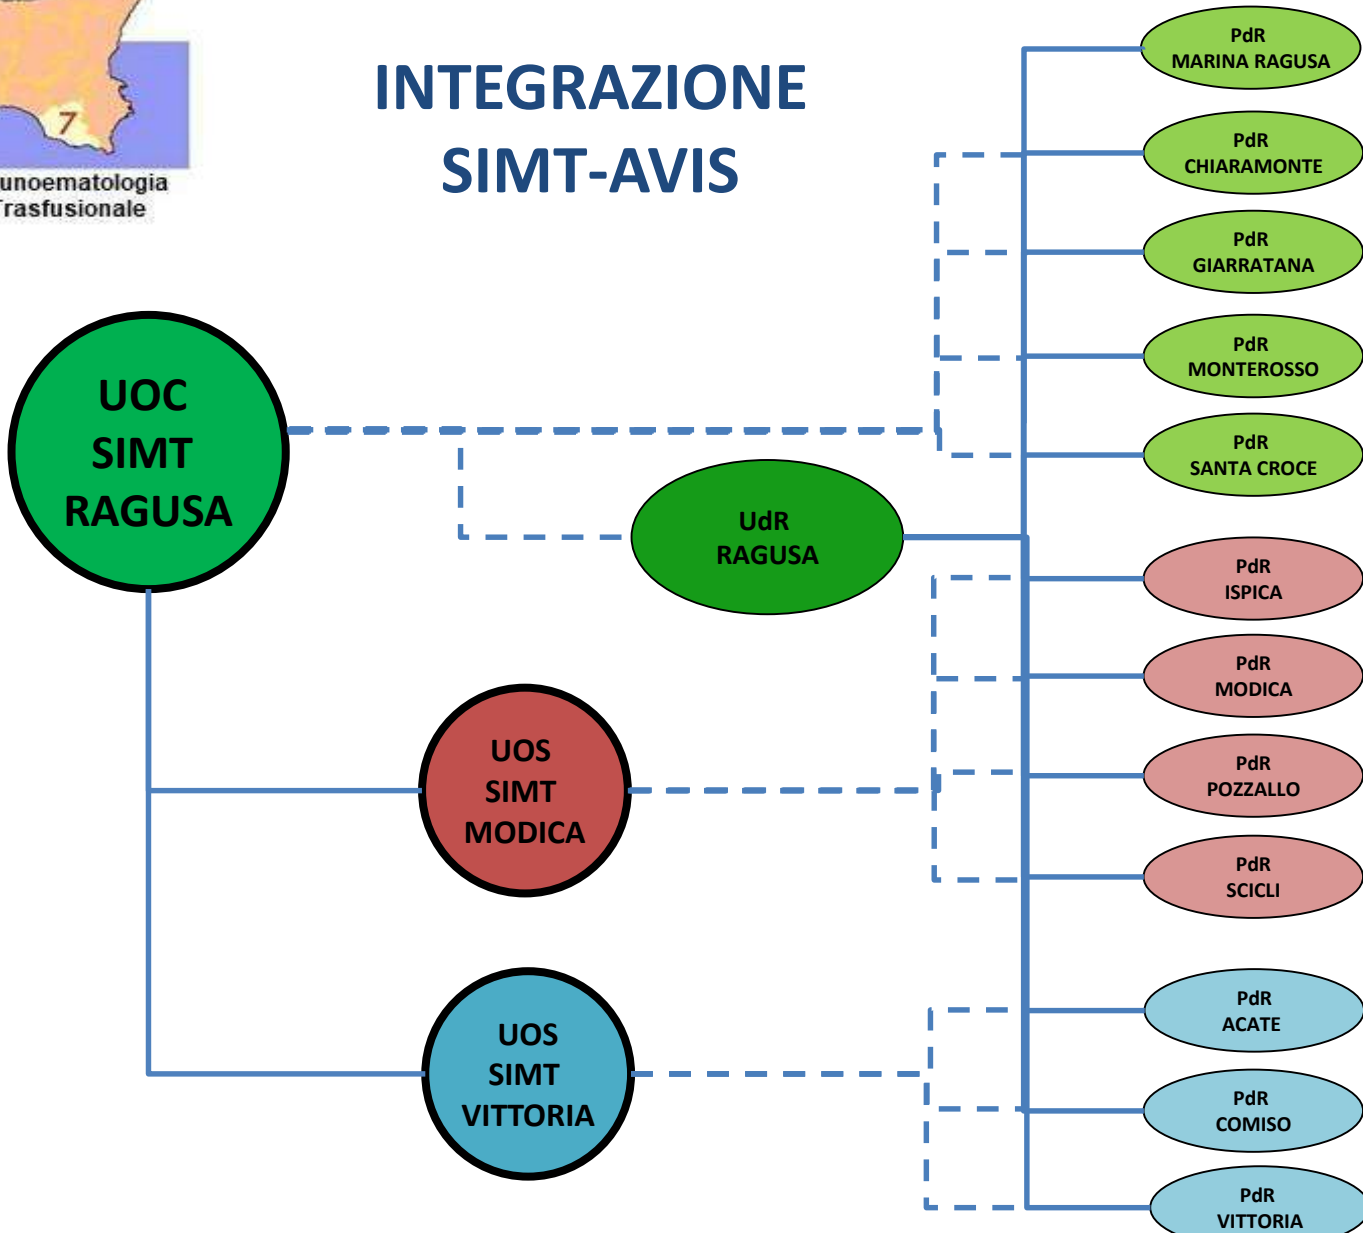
7

unoematologia
rasfusionale

INTEGRAZIONE
SIMT-AVIS

UOC
SIMT
RAGUSA

UdR
RAGUSA

UOS
SIMT
MODICA

UOS
SIMT
VITTORIA

PdR
MARINA RAGUSA

PdR
CHIARAMONTE

PdR
GIARRATANA

PdR
MONTEROSSO

PdR
SANTA CROCE

PdR
ISPICA

PdR
MODICA

PdR
POZZALLO

PdR
SCICLI

PdR
ACATE

PdR
COMISO

PdR
VITTORIA